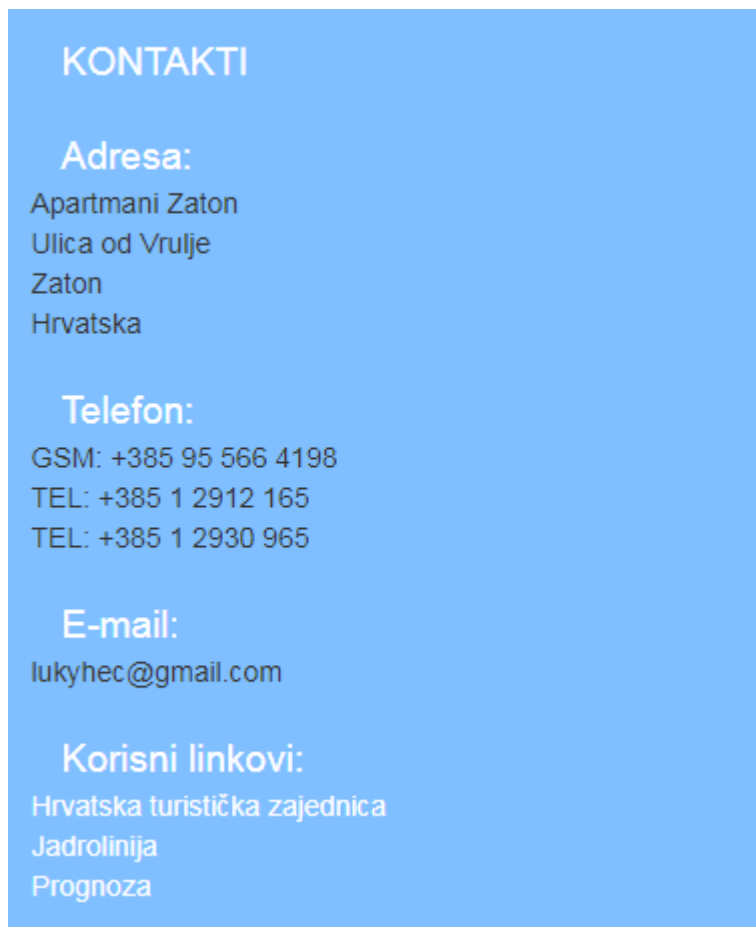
KONTAKTI

Adresa:
Apartmani Zaton
Ulica od Vrulje
Zaton
Hrvatska

Telefon:
GSM: +385 95 566 4198
TEL: +385 1 2912 165
TEL: +385 1 2930 965

E-mail:
lukyhec@gmail.com

Korisni linkovi:
Hrvatska turistička zajednica
Jadrolinija
Prognoza